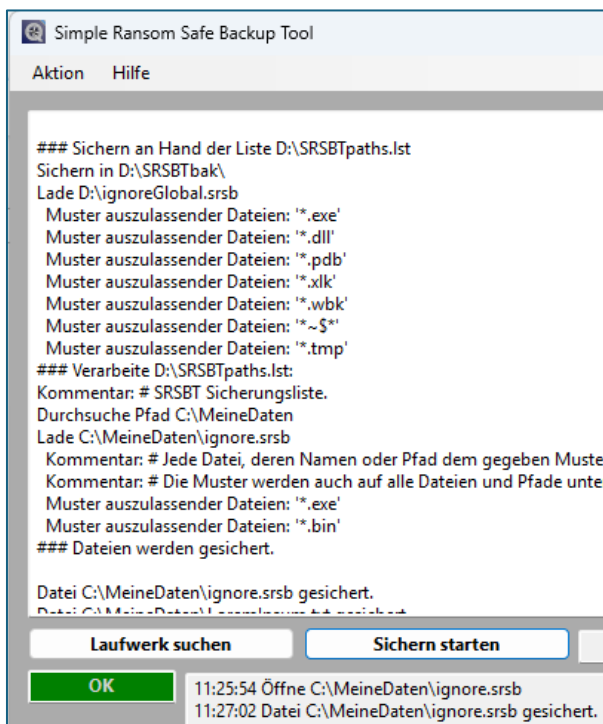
Simple Ransom Safe Backup Tool

Aktion Hilfe

### Sichern an Hand der Liste D:\SRSBTpaths.lst
Sichern in D:\SRSBTbak\
Lade D:\ignoreGlobal.srsb
Muster auszulassender Dateien: '*.exe'
Muster auszulassender Dateien: '*.dll'
Muster auszulassender Dateien: '*.pdb'
Muster auszulassender Dateien: '*.xlk'
Muster auszulassender Dateien: '*.wbk'
Muster auszulassender Dateien: '*~$*'
Muster auszulassender Dateien: '*.tmp'
### Verarbeite D:\SRSBTpaths.lst:
Kommentar: # SRSBT Sicherungsliste.
Durchsuche Pfad C:\MeineDaten
Lade C:\MeineDaten\ignore.srsb
Kommentar: # Jede Datei, deren Namen oder Pfad dem gegeben Muste
Kommentar: # Die Muster werden auch auf alle Dateien und Pfade unte
Muster auszulassender Dateien: '*.exe'
Muster auszulassender Dateien: '*.bin'
### Dateien werden gesichert.

Datei C:\MeineDaten\ignore.srsb gesichert.
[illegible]

Laufwerk suchen
Sichern starten
OK
11:25:54 Öffne C:\MeineDaten\ignore.srsb
11:27:02 Datei C:\MeineDaten\ignore.srsb gesichert.